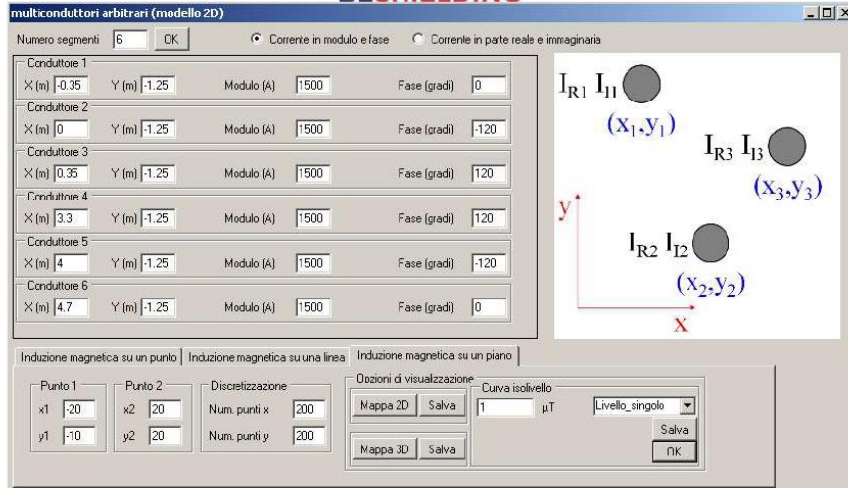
multiconduttori arbitrari (modello 2D)

Numero segmenti 6 OK

Corrente in modulo e fase

Corrente in parte reale e immaginaria

Conduttore 1
X (m) -0.35 Y (m) -1.25 Modulo (A) 1500 Fase (gradi) 0

Conduttore 2
X (m) 0 Y (m) -1.25 Modulo (A) 1500 Fase (gradi) -120

Conduttore 3
X (m) 0.35 Y (m) -1.25 Modulo (A) 1500 Fase (gradi) 120

Conduttore 4
X (m) 3.3 Y (m) -1.25 Modulo (A) 1500 Fase (gradi) 120

Conduttore 5
X (m) 4 Y (m) -1.25 Modulo (A) 1500 Fase (gradi) -120

Conduttore 6
X (m) 4.7 Y (m) -1.25 Modulo (A) 1500 Fase (gradi) 0

$I_{R1}$ $I_{I1}$
$(x_1,y_1)$

$I_{R3}$ $I_{I3}$
$(x_3,y_3)$

y

$I_{R2}$ $I_{I2}$
$(x_2,y_2)$

x

Induzione magnetica su un punto | Induzione magnetica su una linea | Induzione magnetica su un piano

Punto 1
x1 -20
y1 -10

Punto 2
x2 20
y2 20

Discretizzazione
Num. punti x 200
Num. punti y 200

Opzioni di visualizzazione
Mappa 2D Salva
Mappa 3D Salva

Curva isolivello
1 μT
Livello_singolo
Salva
OK